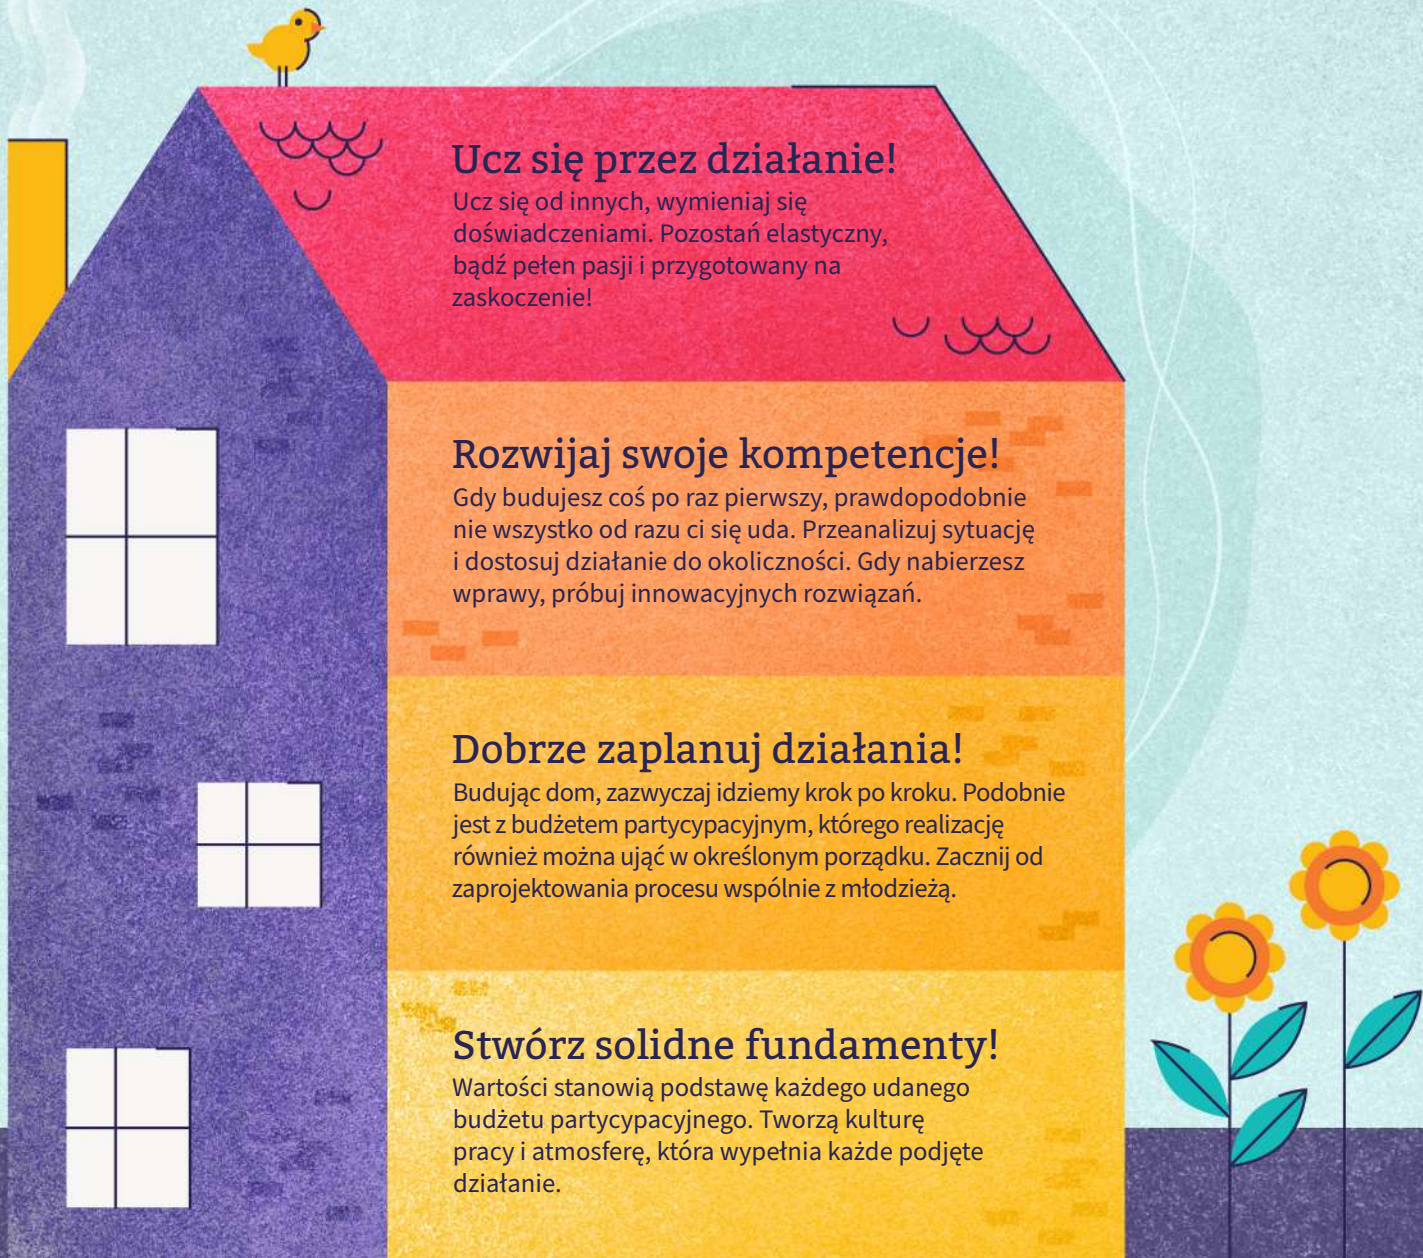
Ucz się przez działanie!
Ucz się od innych, wymieniaj się doświadczeniami. Pozostań elastyczny, bądź pełen pasji i przygotowany na zaskoczenie!

Rozwijaj swoje kompetencje!
Gdy budujesz coś po raz pierwszy, prawdopodobnie nie wszystko od razu ci się uda. Przeanalizuj sytuację i dostosuj działanie do okoliczności. Gdy nabierzesz wprawy, próbuj innowacyjnych rozwiązań.

Dobrze zaplanuj działania!
Budując dom, zazwyczaj idziemy krok po kroku. Podobnie jest z budżetem partycypacyjnym, którego realizację również można ująć w określonym porządku. Zacznij od zaprojektowania procesu wspólnie z młodzieżą.

Stwórz solidne fundamenty!
Wartości stanowią podstawę każdego udanego budżetu partycypacyjnego. Tworzą kulturę pracy i atmosferę, która wypełnia każde podjęte działanie.